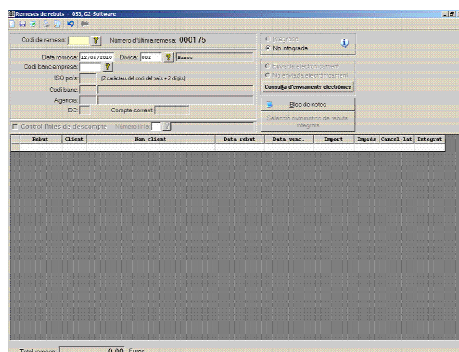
Remeses de rebuts - ASL G2 Software

Codi de remesa:
Número d'última remesa: 000175

Data remesa: 12/05/2010
Divisa: EUR
Euros

Codi banc empresa:

IBO país:
(2 caràcters del codi del país + 2 dígits)

Codi banc:

Agencia:

DC:
Compte corrent:

Control límit de descompte
Normativa:

Integrada
No integrada

Consulta d'enviaments electrònics

Bloc de notes

Selecció automàtica de rebuts integrats

| Rebut | Client | Nom client | Data rebut | Data venc. | Import | Impag | Cancel lat | Integrat |
|---|---|---|---|---|---|---|---|---|

Total remesa: 0,00 Euros